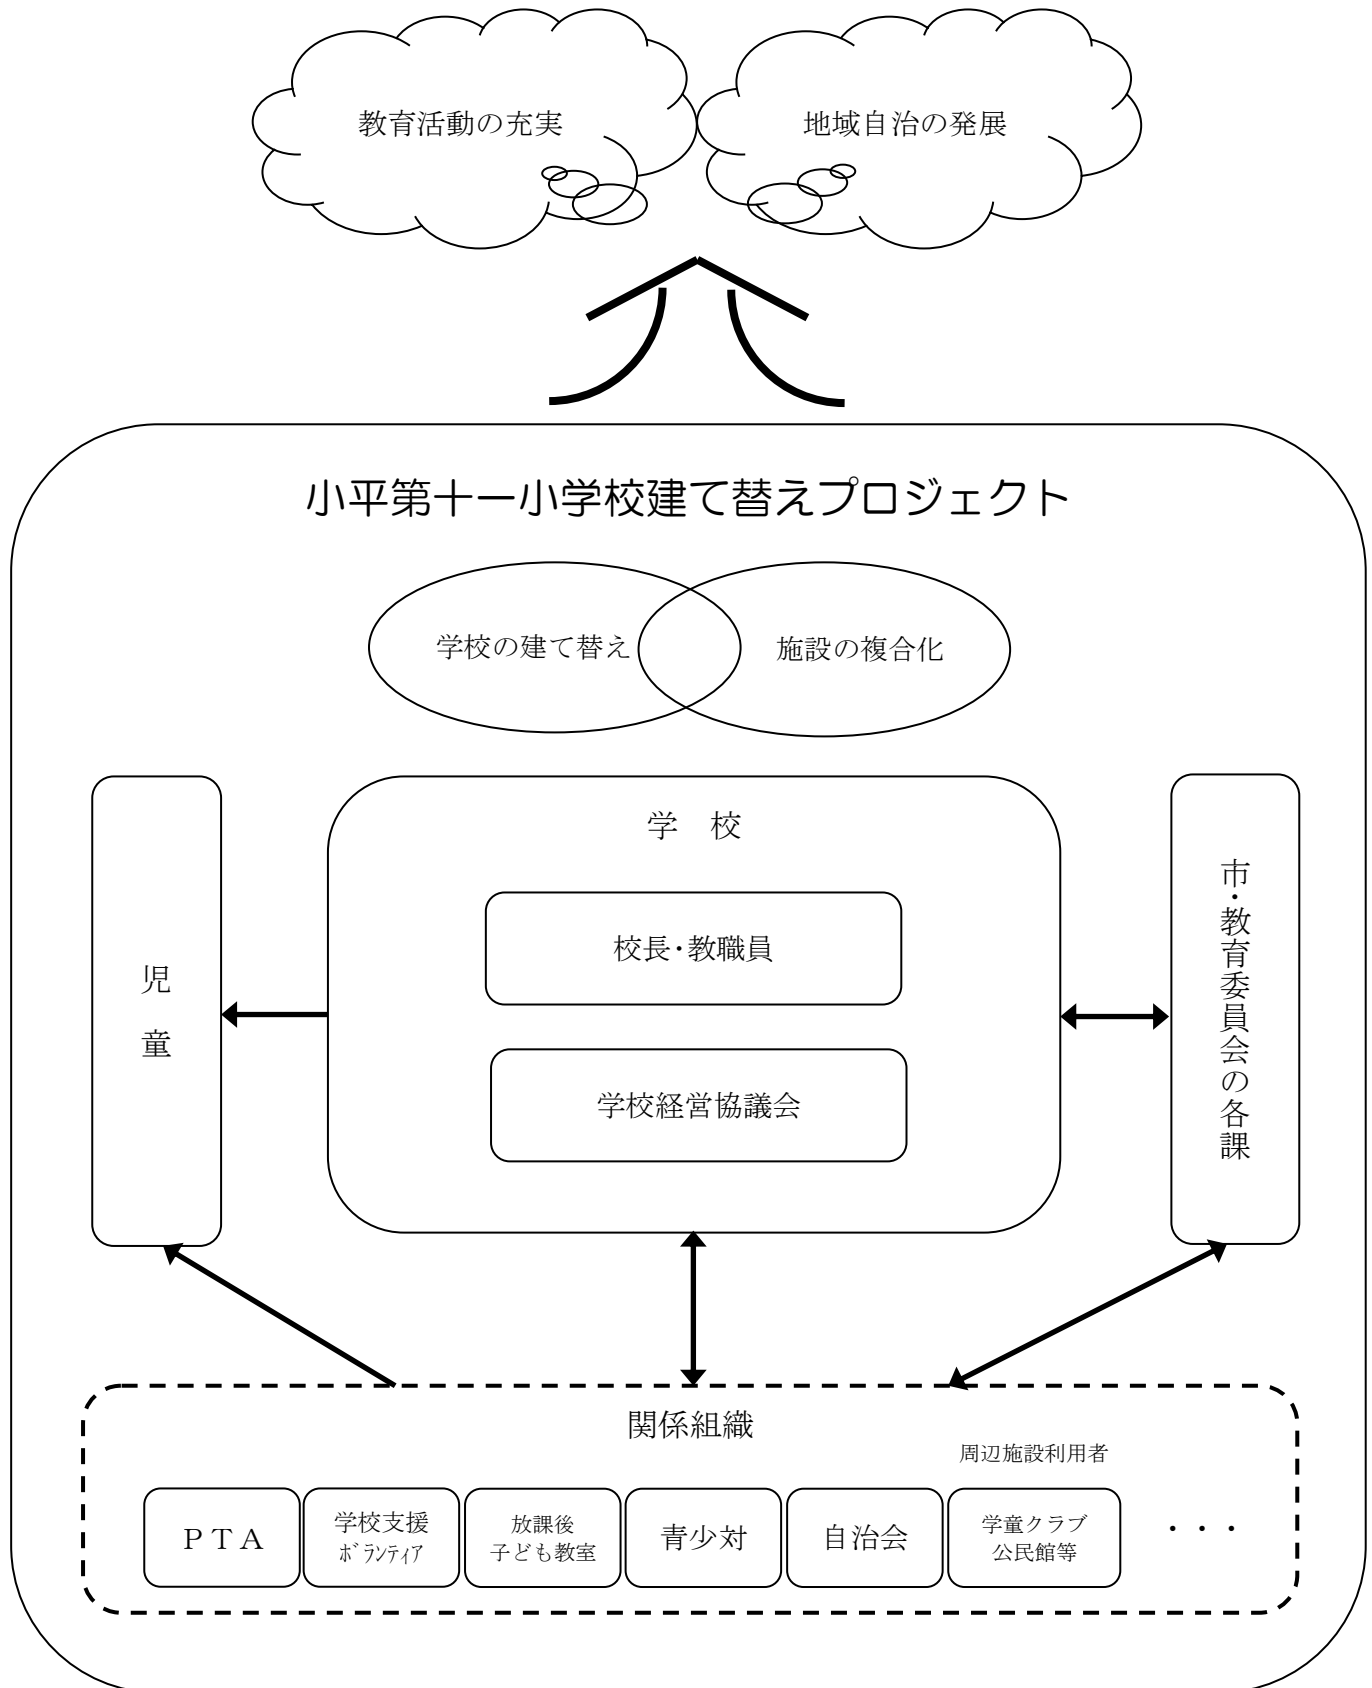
教育活動の充実

地域自治の発展

小平第十一小学校建て替えプロジェクト

学校の建て替え

施設の複合化

児童

学　校

校長・教職員

学校経営協議会

市・教育委員会の各課

関係組織

周辺施設利用者

ＰＴＡ

学校支援ボランティア

放課後子ども教室

青少対

自治会

学童クラブ公民館等

・・・